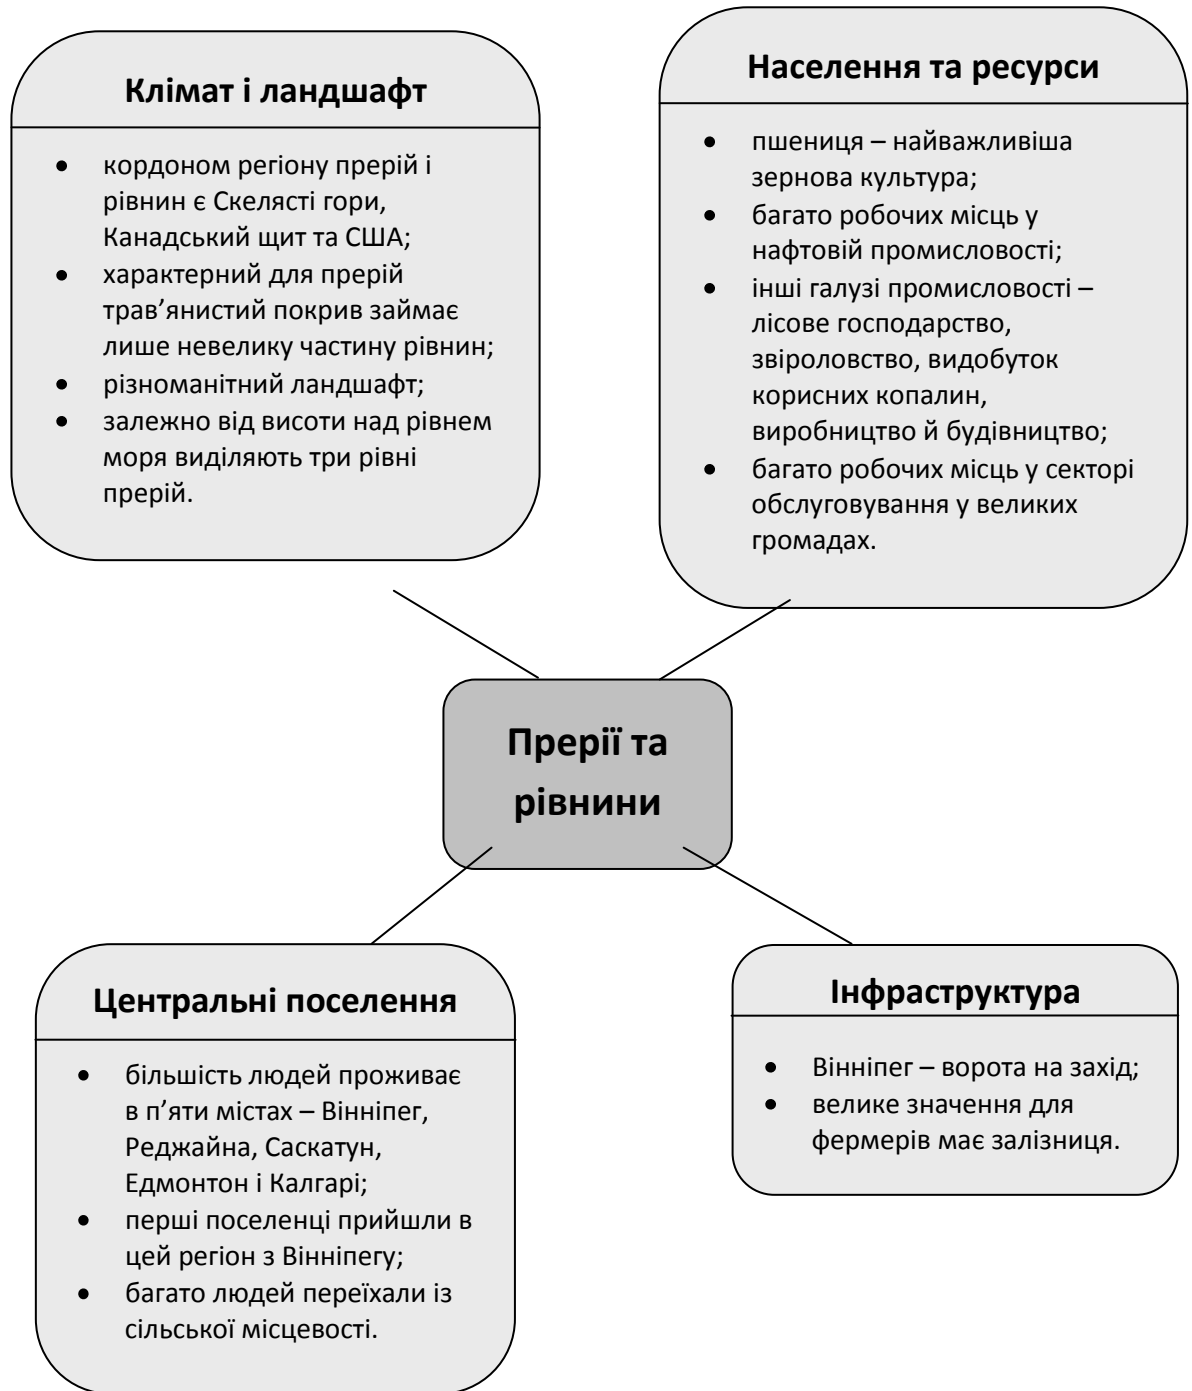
Клімат і ландшафт

- кордоном регіону прерій і рівнин є Скелясті гори, Канадський щит та США;
- характерний для прерій трав'янистий покрив займає лише невелику частину рівнин;
- різноманітний ландшафт;
- залежно від висоти над рівнем моря виділяють три рівні прерій.

Населення та ресурси

- пшениця – найважливіша зернова культура;
- багато робочих місць у нафтовій промисловості;
- інші галузі промисловості – лісове господарство, звіроловство, видобуток корисних копалин, виробництво й будівництво;
- багато робочих місць у секторі обслуговування у великих громадах.

Прерії та рівнини

Центральні поселення

- більшість людей проживає в п'яти містах – Вінніпег, Реджайна, Саскатун, Едмонтон і Калгарі;
- перші поселенці прийшли в цей регіон з Вінніпегу;
- багато людей переїхали із сільської місцевості.

Інфраструктура

- Вінніпег – ворота на захід;
- велике значення для фермерів має залізниця.